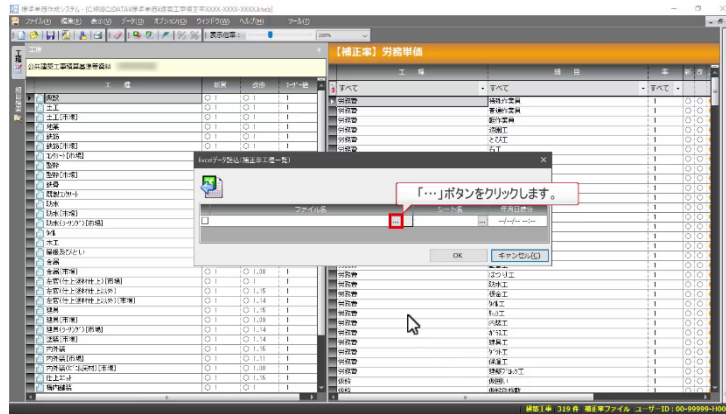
標準単価作成システム - [C:¥建設CLDATA¥標準単価建築工事¥標準工事XXXX-XXXX-XXXX.khtd]
ファイル(F) 編集(E) 表示(V) データ(D) オプション(O) ウィンドウ(W) ヘルプ(H) ツール(T)
表示倍率 200%

工種
公共建築工事積算基準等資料

| 工種 | 都度 | 設計 | トータル |
|---|---|---|---|
| 直接 | ○ 1 | ○ 1 | 1 |
| 土工 | ○ 1 | ○ 1 | 1 |
| 土工(市場) | ○ 1 | ○ 1 | 1 |
| 地業 | ○ 1 | ○ 1 | 1 |
| 鉄筋 | ○ 1 | ○ 1 | 1 |
| 鉄筋(市場) | ○ 1 | ○ 1 | 1 |
| コンクリート(市場) | ○ 1 | ○ 1 | 1 |
| 型枠 | ○ 1 | ○ 1 | 1 |
| 型枠(市場) | ○ 1 | ○ 1 | 1 |
| 鉄骨 | ○ 1 | ○ 1 | 1 |
| 既製コンクリート | ○ 1 | ○ 1 | 1 |
| 防水 | ○ 1 | ○ 1 | 1 |
| 防水(市場) | ○ 1 | ○ 1 | 1 |
| 防水(シーリング)(市場) | ○ 1 | ○ 1 | 1 |
| 石 | ○ 1 | ○ 1 | 1 |
| 木工 | ○ 1 | ○ 1 | 1 |
| 屋根及びとい | ○ 1 | ○ 1 | 1 |
| 金属 | ○ 1 | ○ 1 | 1 |
| 金属(市場) | ○ 1 | ○ 1.08 | 1 |
| 左官(仕上塗材仕上げ)(市場) | ○ 1 | ○ 1 | 1 |
| 左官(仕上塗材仕上げ以外) | ○ 1 | ○ 1.15 | 1 |
| 左官(仕上塗材仕上げ以外)(市場) | ○ 1 | ○ 1.14 | 1 |
| 建具 | ○ 1 | ○ 1.15 | 1 |
| 建具(市場) | ○ 1 | ○ 1.09 | 1 |
| 建具(シーリング)(市場) | ○ 1 | ○ 1.08 | 1 |
| 塗装(市場) | ○ 1 | ○ 1.16 | 1 |
| 内外装 | ○ 1 | ○ 1.15 | 1 |
| 内外装(市場) | ○ 1 | ○ 1.11 | 1 |
| 内外装(ビニル床材)(市場) | ○ 1 | ○ 1.14 | 1 |
| 仕上ユニット | ○ 1 | ○ 1.16 | 1 |
| 構内舗装 | ○ 1 | ○ 1 | 1 |

【補正率】労務単価

| 工種 | 項目 | 率 |
|---|---|---|
| すべて | すべて | すべて |
| 労務費 | 特殊作業員 | 1 |
| 労務費 | 普通作業員 | 1 |
| 労務費 | 軽作業員 | 1 |
| 労務費 | 造園工 | 1 |
| 労務費 | とび工 | 1 |
| 労務費 | 石工 | 1 |
| 労務費 | ブロック工 | 1 |
| 労務費 | 防水工 | 1 |
| 労務費 | 板金工 | 1 |
| 労務費 | タイル工 | 1 |
| 労務費 | サッシ工 | 1 |
| 労務費 | 内装工 | 1 |
| 労務費 | ガラス工 | 1 |
| 労務費 | 建具工 | 1 |
| 労務費 | ダクト工 | 1 |
| 労務費 | 保温工 | 1 |
| 労務費 | 建築ブロック工 | 1 |
| 損料 | 機械損料 | 1 |
| 損料 | 機械損料 | 1 |

Excelデータ取込(補正率工種一覧)
ファイル名 シート名 作成日時分
…
--/--/-- --:--
「…」ボタンをクリックします。
OK キャンセル(C)

建築工事 319件 補正率ファイル ユーザーID：00-99999-000